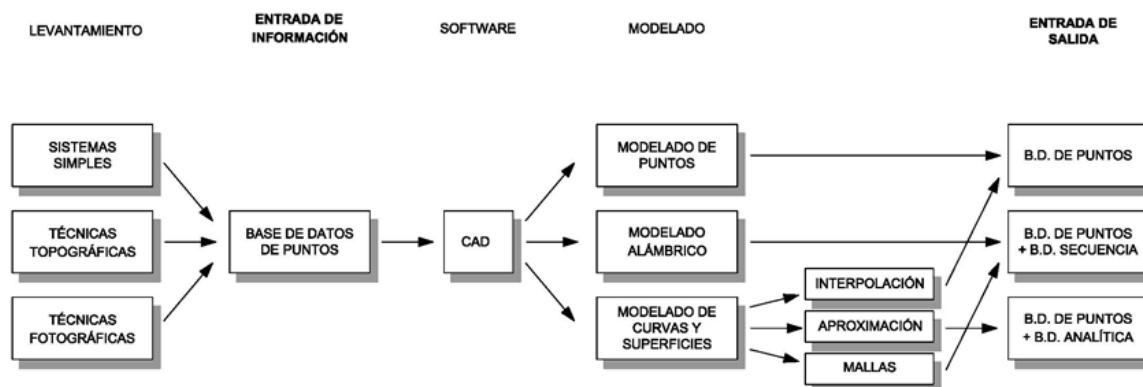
LEVANTAMIENTO

ENTRADA DE INFORMACIÓN

SOFTWARE

MODELADO

ENTRADA DE SALIDA

SISTEMAS SIMPLES

TÉCNICAS TOPOGRÁFICAS

TÉCNICAS FOTOGRÁFICAS

BASE DE DATOS DE PUNTOS

CAD

MODELADO DE PUNTOS

MODELADO ALÁMBRICO

MODELADO DE CURVAS Y SUPERFICIES

INTERPOLACIÓN

APROXIMACIÓN

MALLAS

B.D. DE PUNTOS

B.D. DE PUNTOS + B.D. SECUENCIA

B.D. DE PUNTOS + B.D. ANALÍTICA